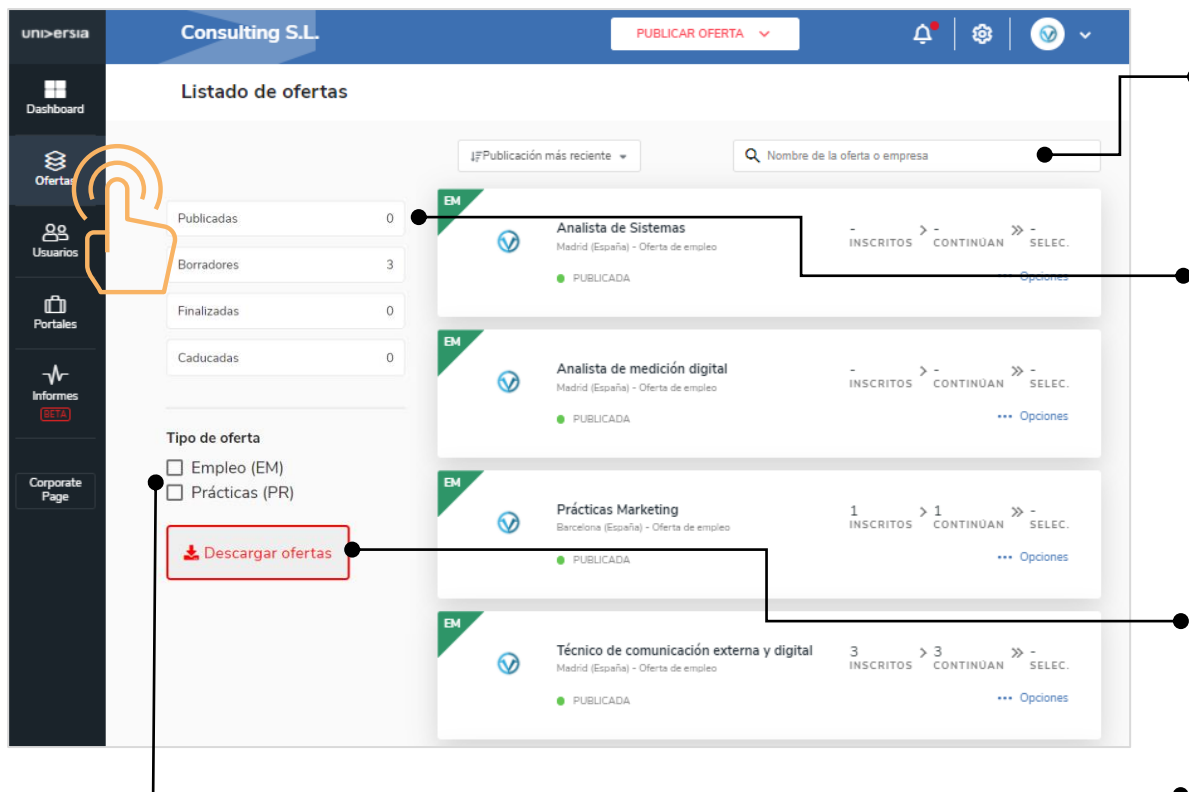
uni>ersia

Dashboard

Ofertas

Usuarios

Portales

Informes
BETA

Corporate Page

Consulting S.L.

PUBLICAR OFERTA

Listado de ofertas

Publicación más reciente

Nombre de la oferta o empresa

| Publicadas | 0 |
|---|---|
| Borradores | 3 |
| Finalizadas | 0 |
| Caducadas | 0 |

Tipo de oferta
Empleo (EM)
Prácticas (PR)

Descargar ofertas

EM
Analista de Sistemas
Madrid (España) - Oferta de empleo
PUBLICADA
- INSCRITOS > - CONTINÚAN » - SELEC.
••• Opciones

EM
Analista de medición digital
Madrid (España) - Oferta de empleo
PUBLICADA
- INSCRITOS > - CONTINÚAN » - SELEC.
••• Opciones

EM
Prácticas Marketing
Barcelona (España) - Oferta de empleo
PUBLICADA
1 INSCRITOS > 1 CONTINÚAN » - SELEC.
••• Opciones

EM
Técnico de comunicación externa y digital
Madrid (España) - Oferta de empleo
PUBLICADA
3 INSCRITOS > 3 CONTINÚAN » - SELEC.
••• Opciones